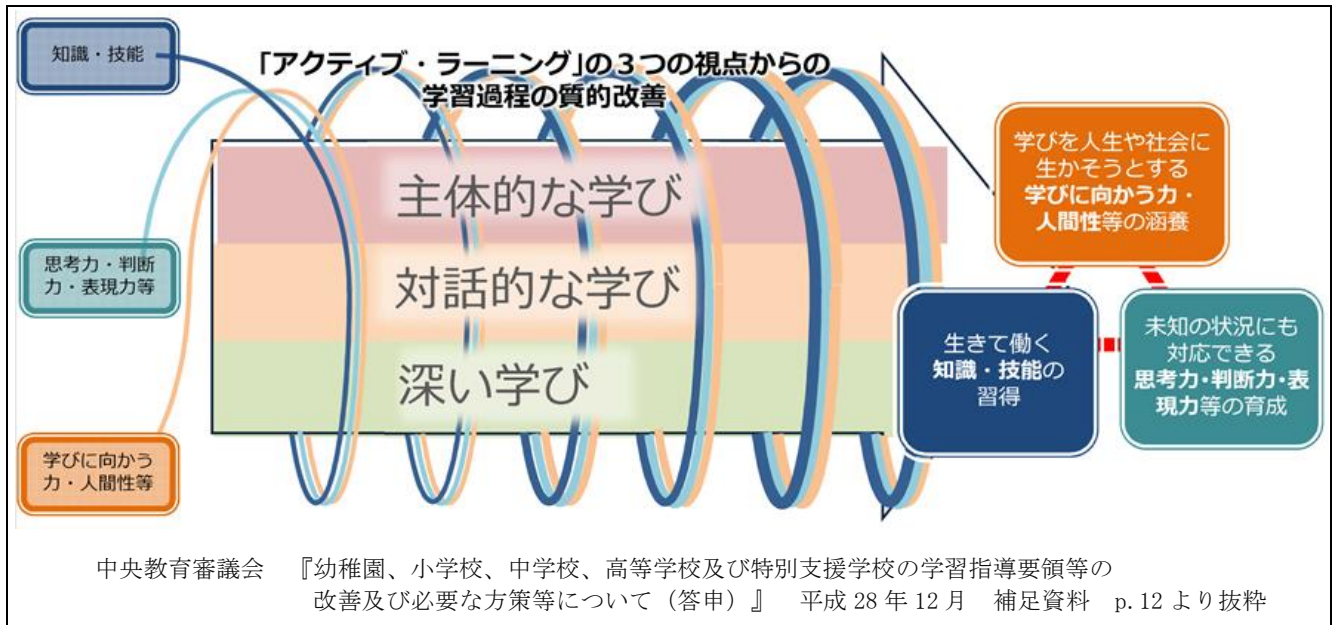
知識・技能

「アクティブ・ラーニング」の３つの視点からの学習過程の質的改善

主体的な学び

対話的な学び

深い学び

思考力・判断力・表現力等

学びに向かう力・人間性等

学びを人生や社会に生かそうとする学びに向かう力・人間性等の涵養

生きて働く知識・技能の習得

未知の状況にも対応できる思考力・判断力・表現力等の育成

中央教育審議会　『幼稚園、小学校、中学校、高等学校及び特別支援学校の学習指導要領等の改善及び必要な方策等について（答申）』　平成 28 年 12 月　補足資料　p.12 より抜粋